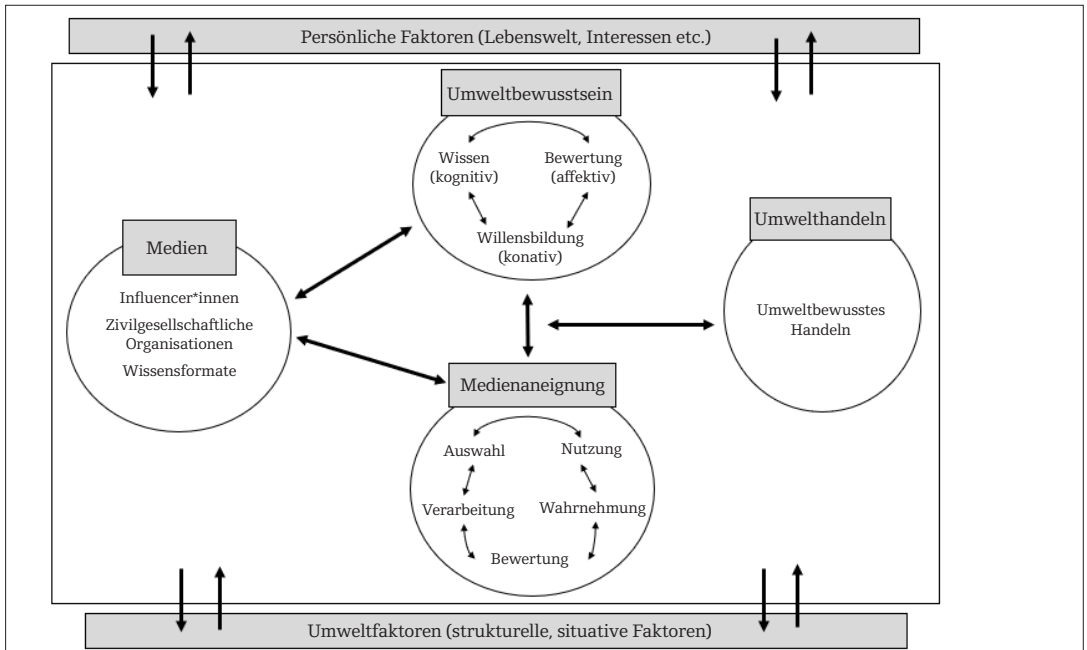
Persönliche Faktoren (Lebenswelt, Interessen etc.)

Umweltbewusstsein

Wissen (kognitiv)

Bewertung (affektiv)

Willensbildung (konativ)

Medien

Influencer*innen

Zivilgesellschaftliche Organisationen

Wissensformate

Umwelthandeln

Umweltbewusstes Handeln

Medienaneignung

Auswahl

Nutzung

Verarbeitung

Wahrnehmung

Bewertung

Umweltfaktoren (strukturelle, situative Faktoren)